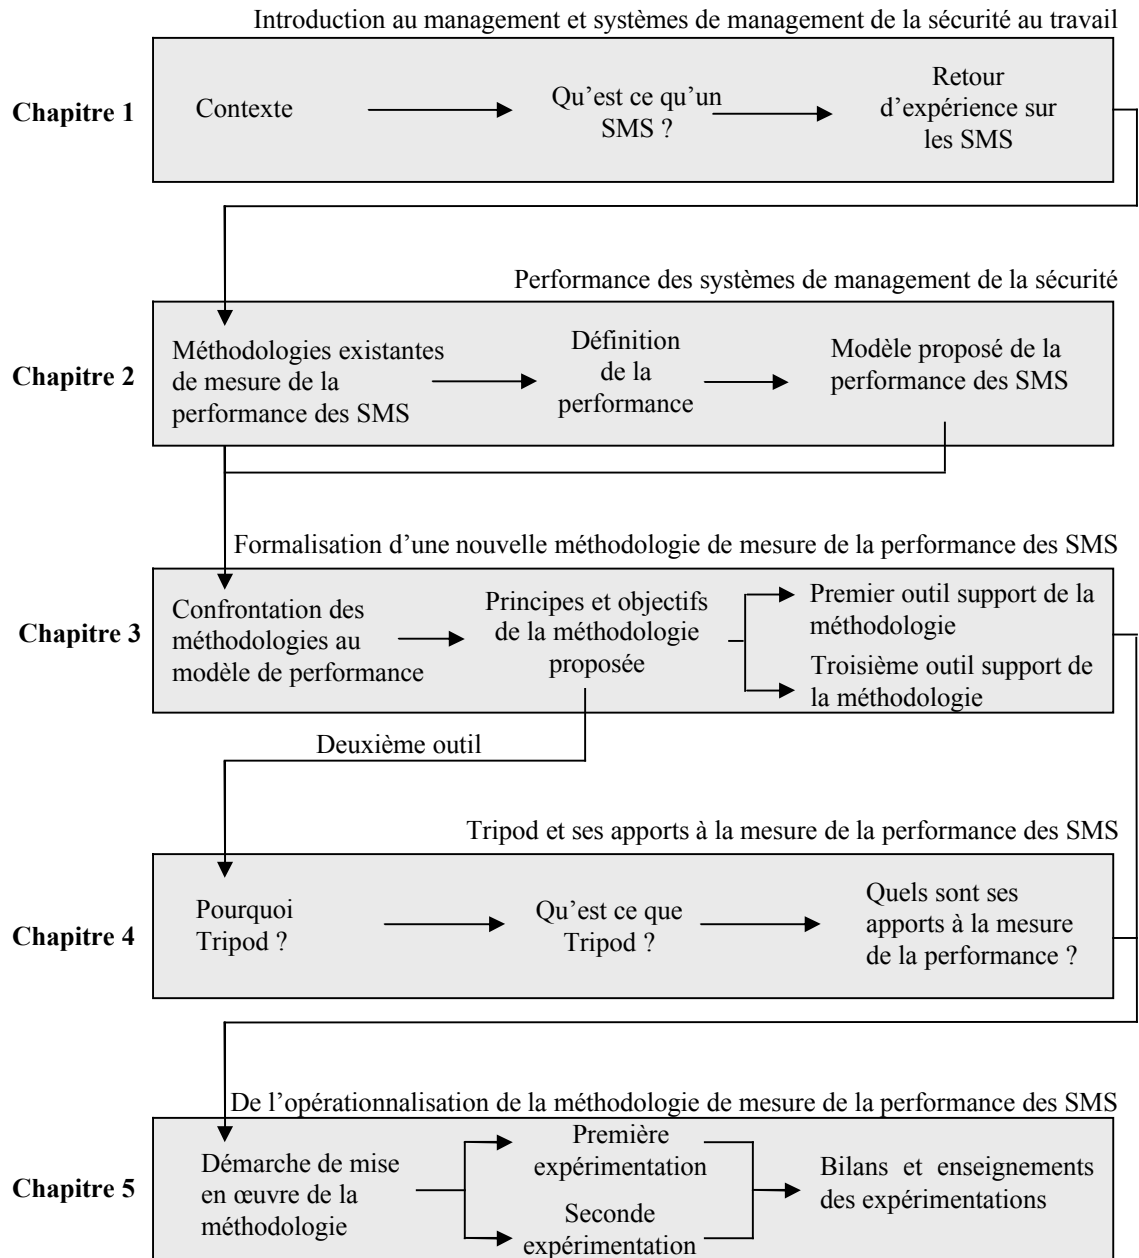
Introduction au management et systèmes de management de la sécurité au travail

Chapitre 1

Contexte

Qu'est ce qu'un SMS ?

Retour d'expérience sur les SMS

Performance des systèmes de management de la sécurité

Chapitre 2

Méthodologies existantes de mesure de la performance des SMS

Définition de la performance

Modèle proposé de la performance des SMS

Formalisation d'une nouvelle méthodologie de mesure de la performance des SMS

Chapitre 3

Confrontation des méthodologies au modèle de performance

Principes et objectifs de la méthodologie proposée

Premier outil support de la méthodologie

Troisième outil support de la méthodologie

Deuxième outil

Tripod et ses apports à la mesure de la performance des SMS

Chapitre 4

Pourquoi Tripod ?

Qu'est ce que Tripod ?

Quels sont ses apports à la mesure de la performance ?

De l'opérationnalisation de la méthodologie de mesure de la performance des SMS

Chapitre 5

Démarche de mise en œuvre de la méthodologie

Première expérimentation

Seconde expérimentation

Bilans et enseignements des expérimentations